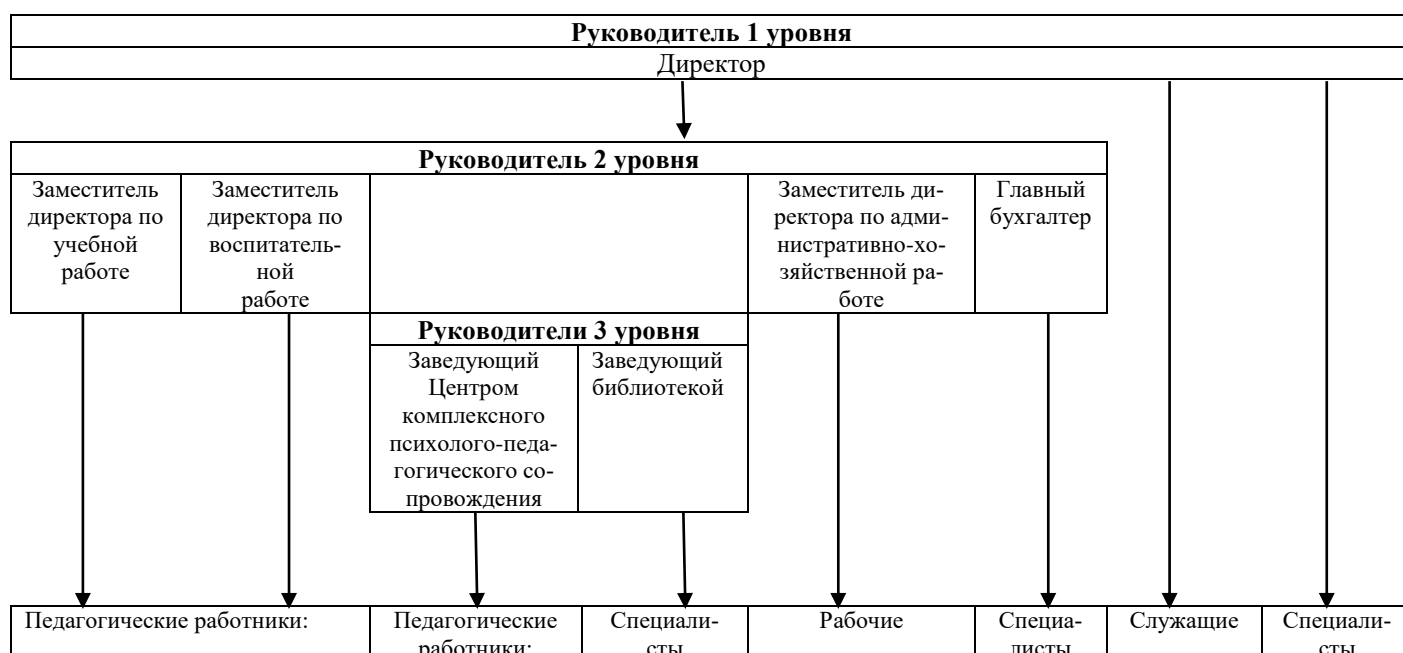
Руководитель 1 уровня

Директор

Руководитель 2 уровня

| Заместитель директора по учебной работе | Заместитель директора по воспитательной работе | | Заместитель директора по административно-хозяйственной работе | Главный бухгалтер |
|---|---|---|---|---|

Руководители 3 уровня

| Заведующий Центром комплексного психолого-педагогического сопровождения | Заведующий библиотекой |
|---|---|

| Педагогические работники: | Педагогические работники: | Специалисты | Рабочие | Специалисты | Служащие | Специалисты |
|---|---|---|---|---|---|---|